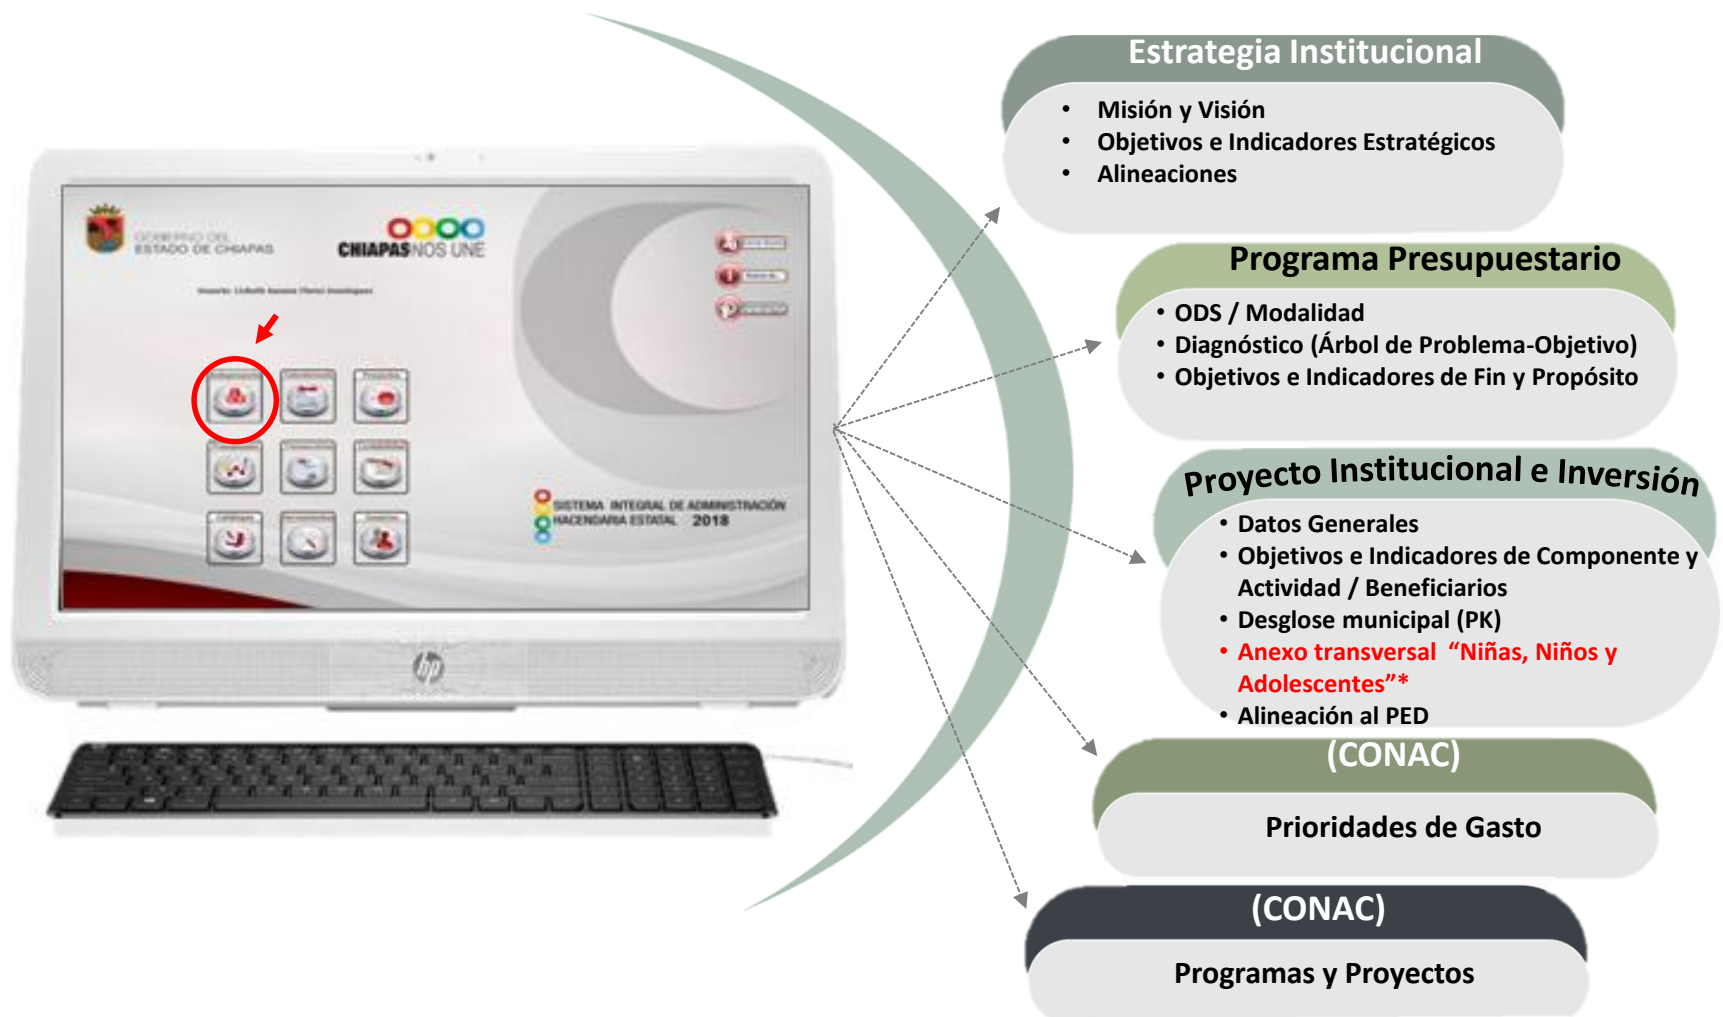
GOBIERNO DEL ESTADO DE CHIAPAS

CHIAPAS NOS UNE

SISTEMA INTEGRAL DE ADMINISTRACIÓN HACENDARIA ESTATAL 2018

hp

Estrategia Institucional

- Misión y Visión
- Objetivos e Indicadores Estratégicos
- Alineaciones

Programa Presupuestario

- ODS / Modalidad
- Diagnóstico (Árbol de Problema-Objetivo)
- Objetivos e Indicadores de Fin y Propósito

Proyecto Institucional e Inversión

- Datos Generales
- Objetivos e Indicadores de Componente y Actividad / Beneficiarios
- Desglose municipal (PK)
- Anexo transversal "Niñas, Niños y Adolescentes"*
- Alineación al PED

(CONAC)

Prioridades de Gasto

(CONAC)

Programas y Proyectos